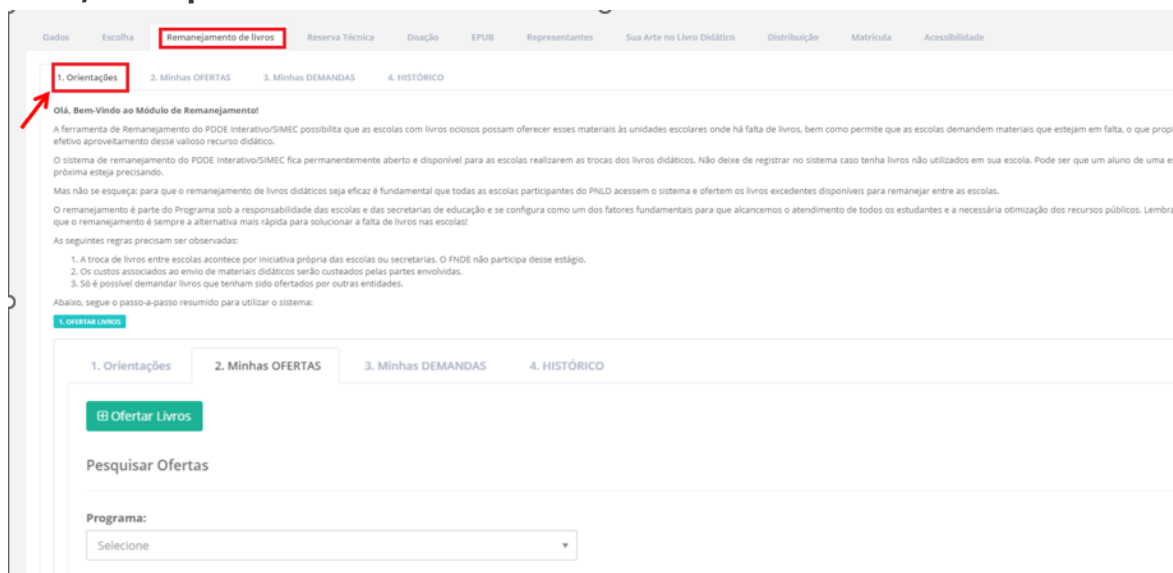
Dados Escolha Remanejamento de livros Reserva Técnica Doação EPUB Representantes Sua Arte no Livro Didático Distribuição Matrícula Acessibilidade

1. Orientações 2. Minhas OFERTAS 3. Minhas DEMANDAS 4. HISTÓRICO

Olá, Bem-Vindo ao Módulo de Remanejamento!

A ferramenta de Remanejamento do PDDE Interativo/SIMEC possibilita que as escolas com livros ociosos possam oferecer esses materiais às unidades escolares onde há falta de livros, bem como permite que as escolas demandem materiais que estejam em falta, o que prop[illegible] efetivo aproveitamento desse valioso recurso didático.

O sistema de remanejamento do PDDE Interativo/SIMEC fica permanentemente aberto e disponível para as escolas realizarem as trocas dos livros didáticos. Não deixe de registrar no sistema caso tenha livros não utilizados em sua escola. Pode ser que um aluno de uma e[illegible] próxima esteja precisando.

Mas não se esqueça: para que o remanejamento de livros didáticos seja eficaz é fundamental que todas as escolas participantes do PNLD acessem o sistema e ofertem os livros excedentes disponíveis para remanejar entre as escolas.

O remanejamento é parte do Programa sob a responsabilidade das escolas e das secretarias de educação e se configura como um dos fatores fundamentais para que alcancemos o atendimento de todos os estudantes e a necessária otimização dos recursos públicos. Lembra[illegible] que o remanejamento é sempre a alternativa mais rápida para solucionar a falta de livros nas escolas!

As seguintes regras precisam ser observadas:

1. A troca de livros entre escolas acontece por iniciativa própria das escolas ou secretarias. O FNDE não participa desse estágio.
2. Os custos associados ao envio de materiais didáticos serão custeados pelas partes envolvidas.
3. Só é possível demandar livros que tenham sido ofertados por outras entidades.

Abaixo, segue o passo-a-passo resumido para utilizar o sistema:

1. OFERTAR LIVROS

1. Orientações 2. Minhas OFERTAS 3. Minhas DEMANDAS 4. HISTÓRICO

⊞ Ofertar Livros

Pesquisar Ofertas

Programa:

Selecione